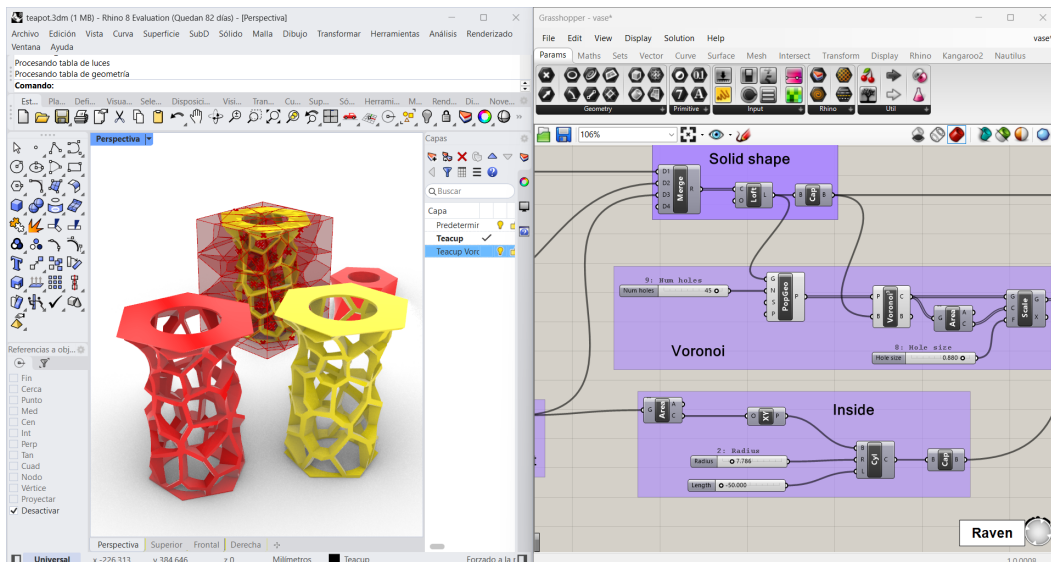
teapot.3dm (1 MB) - Rhino 8 Evaluation (Quedan 82 días) - [Perspectiva]

Archivo Edición Vista Curva Superficie SubD Sólido Malla Dibujo Transformar Herramientas Análisis Renderizado Ventana Ayuda

Procesando tabla de luces
Procesando tabla de geometría
Comando:

Est... Pla... Defi... Visua... Sele... Disposici... Visi... Tran... Cu... Sup... Só... Herrami... M... Rend... Di... Nove...

Perspectiva

Capas
Buscar
Capa
Predetermir
Teacup
Teacup Vorc

Referencias a obj...
Fin
Cerca
Punto
Med
Cen
Int
Perp
Tan
Cuad
Nodo
Vértice
Proyectar
Desactivar

Perspectiva Superior Frontal Derecha

Universal x -226.313 y 384.646 z 0 Milímetros Teacup Forzado a la r

Grasshopper - vase*

File Edit View Display Solution Help

Params Maths Sets Vector Curve Surface Mesh Intersect Transform Display Rhino Kangaroo2 Nautilus

Geometry Primitive Input Rhino Util

106%

Solid shape
D1 D2 D3 D4 Merge R
C Loft L
B Cap B

9: Num holes
Num holes 45
G N S P PopGeo P
Voronoi
P C B Voronoi C
G Area A C
G C F Scale G X
8: Hole size
Hole size 0.880

Inside
G Area A C
O XY P
2: Radius
Radius 7.786
Length -50.000
B R L Cyl C
Cap B

Raven

1.0.0008